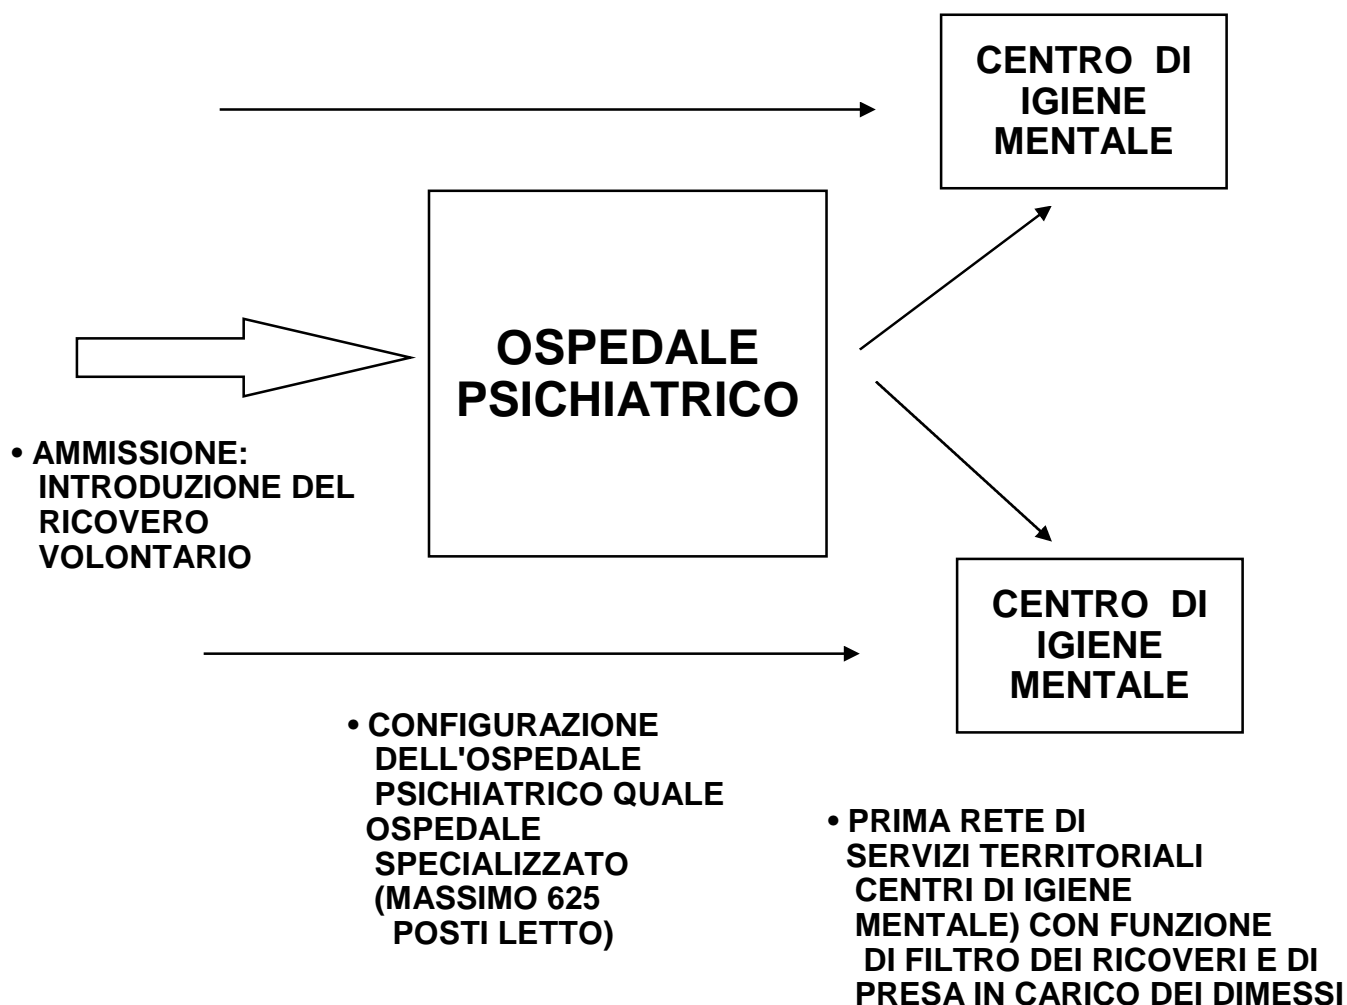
CENTRO DI IGIENE MENTALE

OSPEDALE PSICHIATRICO

• AMMISSIONE: INTRODUZIONE DEL RICOVERO VOLONTARIO

CENTRO DI IGIENE MENTALE

• CONFIGURAZIONE DELL'OSPEDALE PSICHIATRICO QUALE OSPEDALE SPECIALIZZATO (MASSIMO 625 POSTI LETTO)

• PRIMA RETE DI SERVIZI TERRITORIALI CENTRI DI IGIENE MENTALE) CON FUNZIONE DI FILTRO DEI RICOVERI E DI PRESA IN CARICO DEI DIMESSI